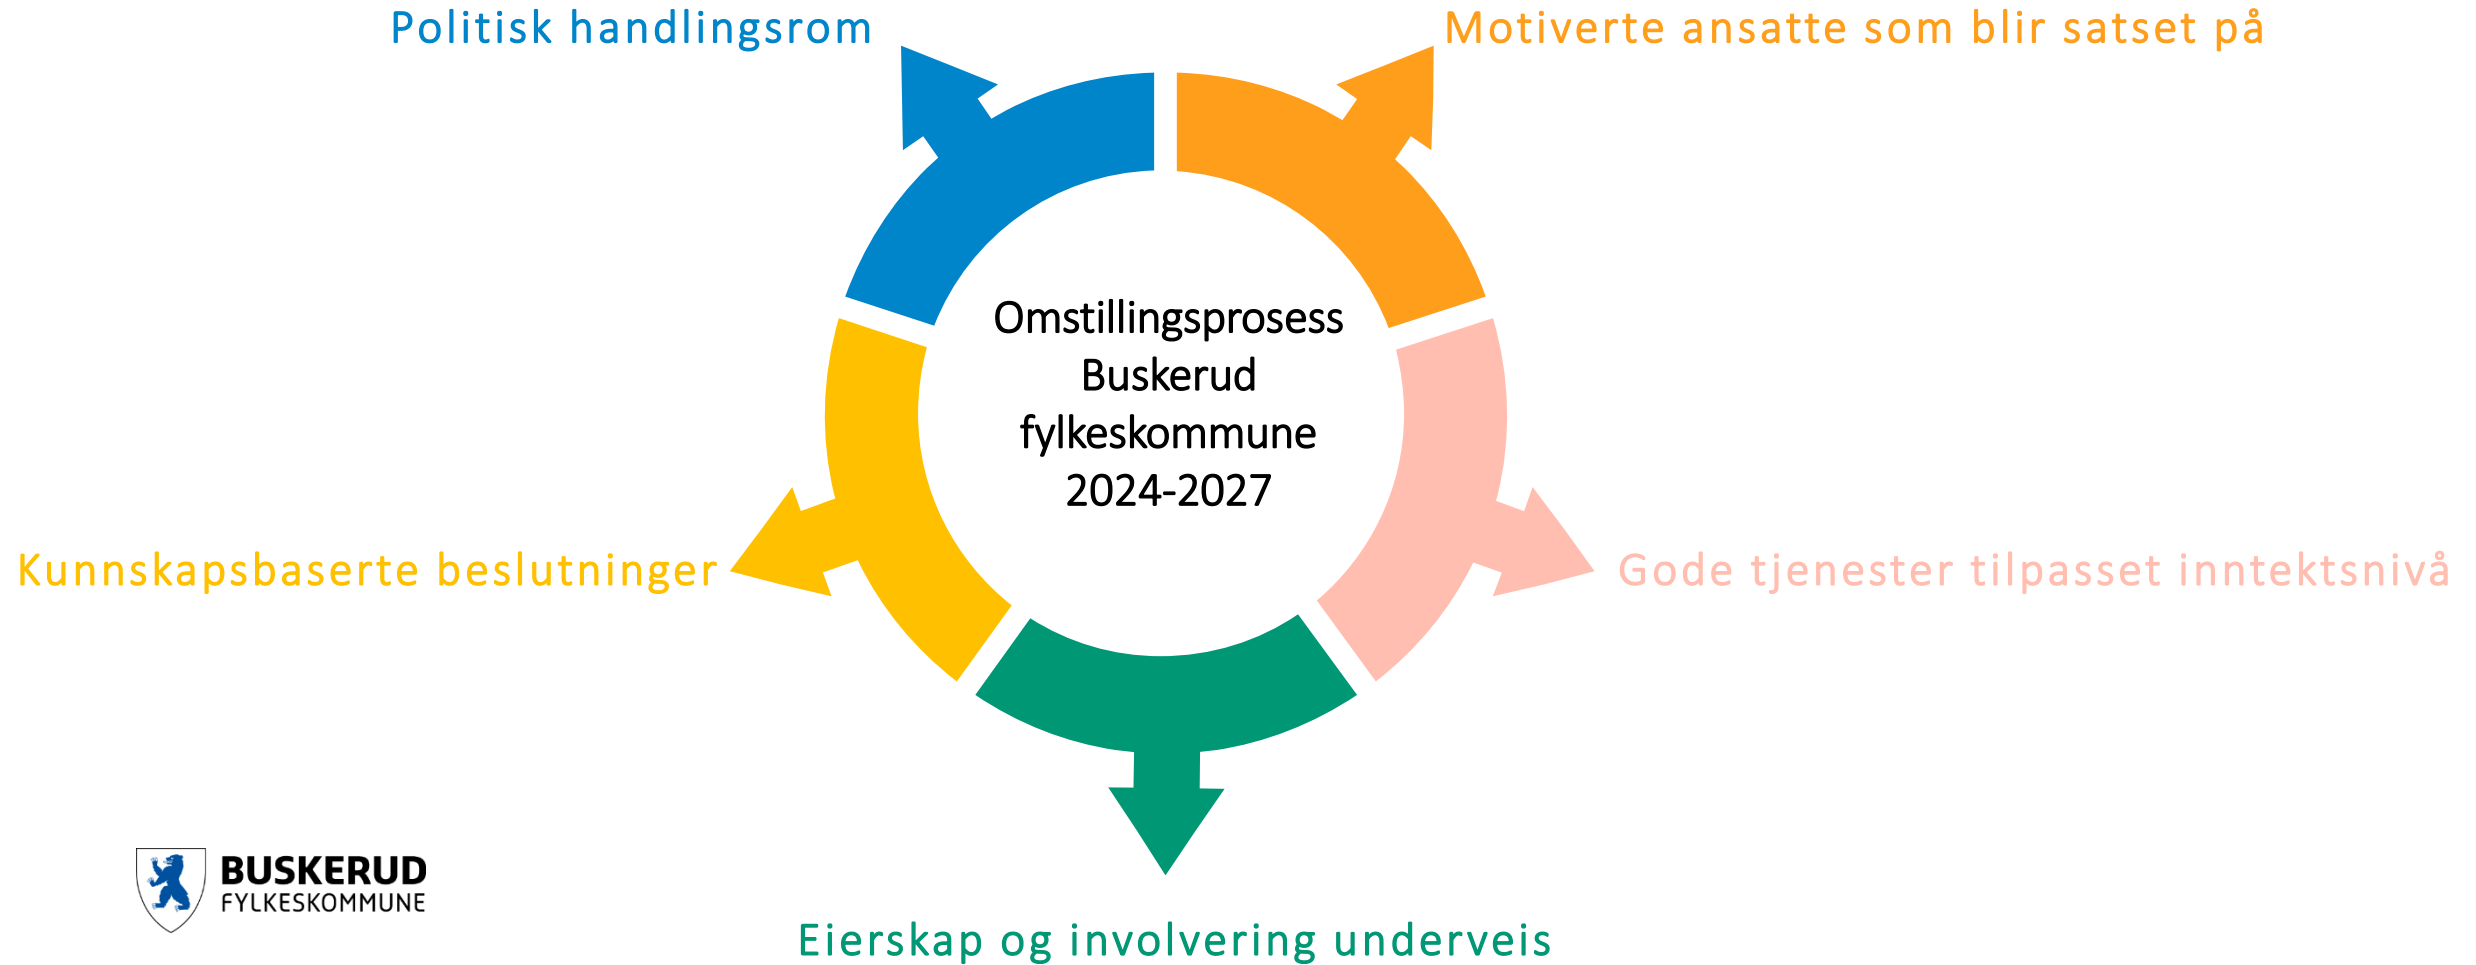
Politisk handlingsrom

Motiverte ansatte som blir satset på

Omstillingsprosess
Buskerud
fylkeskommune
2024-2027

Kunnskapsbaserte beslutninger

Gode tjenester tilpasset inntektsnivå

Eierskap og involvering underveis

BUSKERUD
FYLKESKOMMUNE